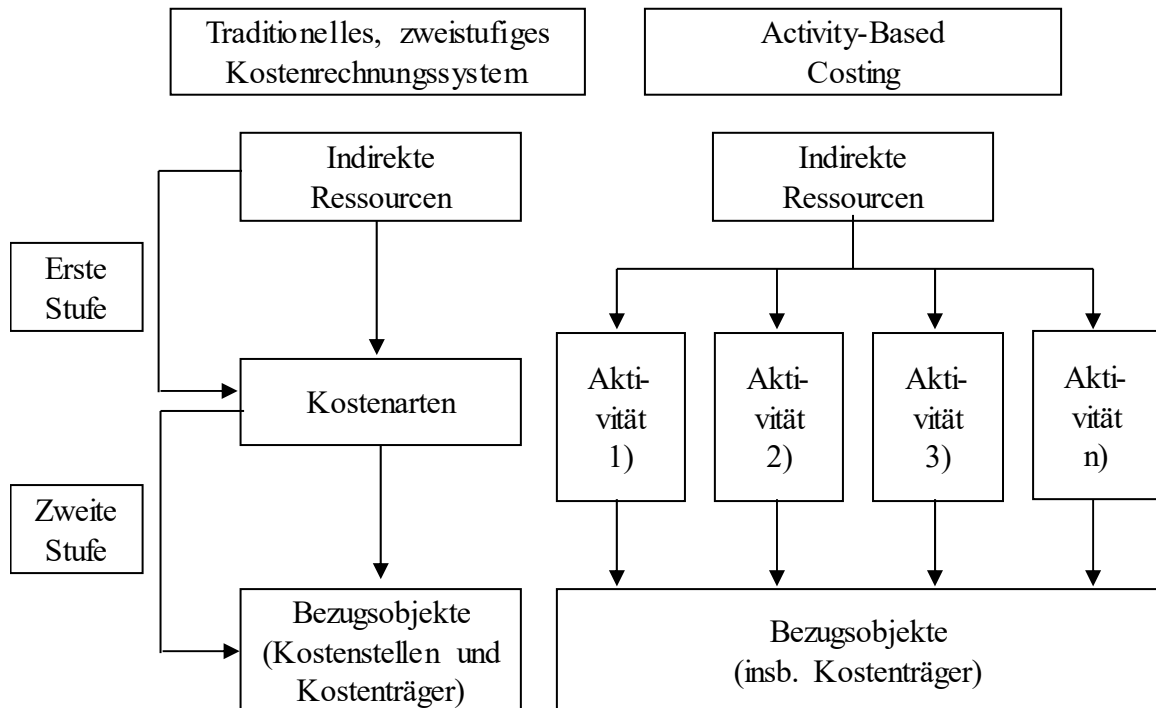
Traditionelles, zweistufiges Kostenrechnungssystem

Activity-Based Costing

Indirekte Ressourcen

Erste Stufe

Kostenarten

Zweite Stufe

Bezugsobjekte (Kostenstellen und Kostenträger)

Indirekte Ressourcen

Aktivität 1)

Aktivität 2)

Aktivität 3)

Aktivität n)

Bezugsobjekte (insb. Kostenträger)